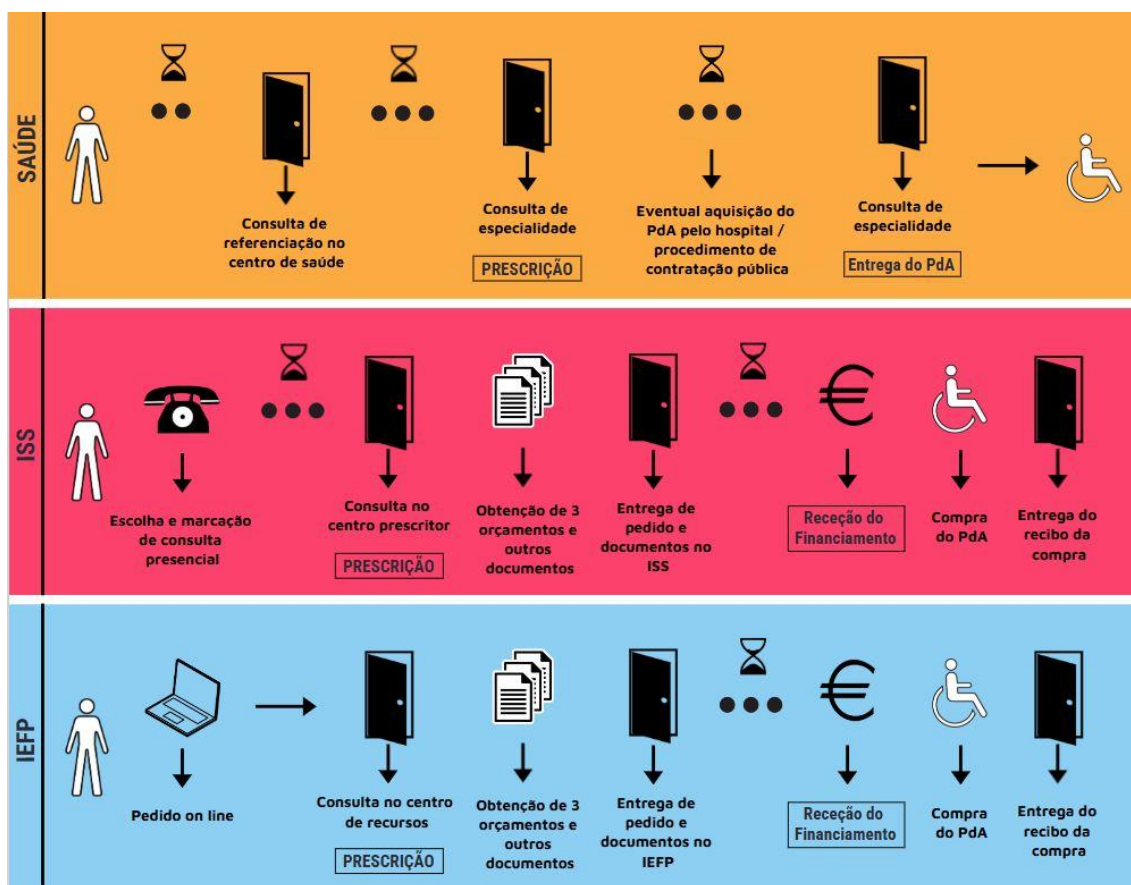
SAÚDE

Consulta de referenciação no centro de saúde

Consulta de especialidade

PRESCRIÇÃO

Eventual aquisição do PdA pelo hospital / procedimento de contratação pública

Consulta de especialidade

Entrega do PdA

ISS

Escolha e marcação de consulta presencial

Consulta no centro prescritor

PRESCRIÇÃO

Obtenção de 3 orçamentos e outros documentos

Entrega de pedido e documentos no ISS

€

Receção do Financiamento

Compra do PdA

Entrega do recibo da compra

IEFP

Pedido on line

Consulta no centro de recursos

PRESCRIÇÃO

Obtenção de 3 orçamentos e outros documentos

Entrega de pedido e documentos no IEFP

€

Receção do Financiamento

Compra do PdA

Entrega do recibo da compra